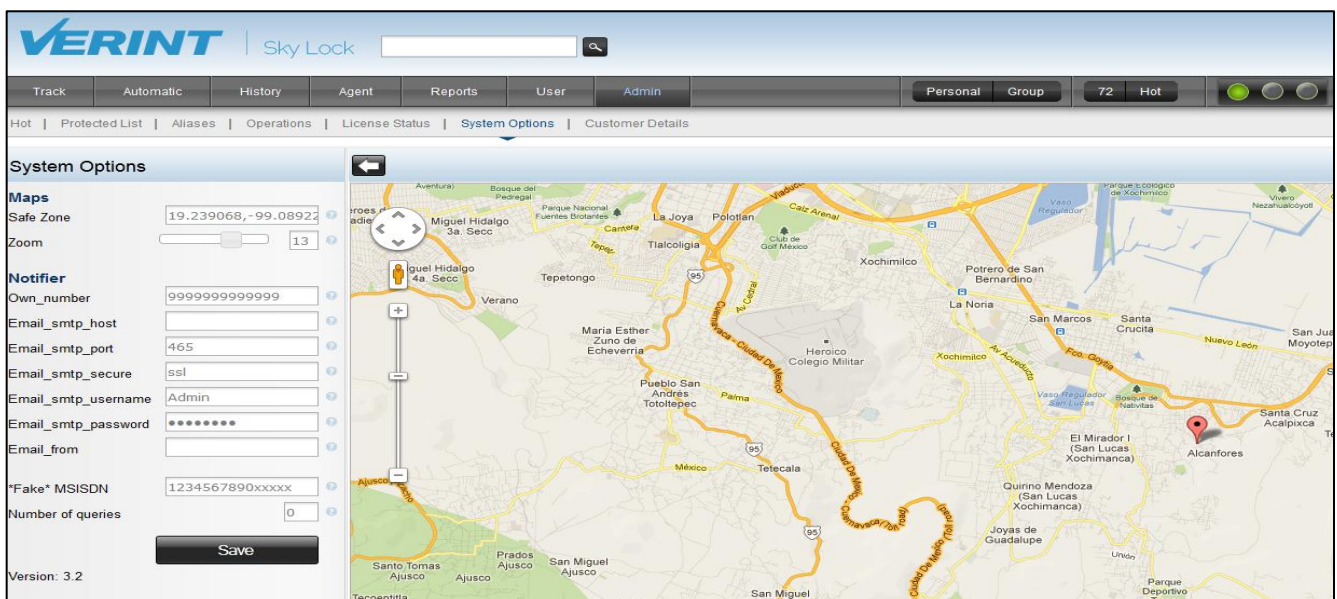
VERINT | Sky Lock

Track Automatic History Agent Reports User Admin Personal Group 72 Hot

Hot | Protected List | Aliases | Operations | License Status | System Options | Customer Details

System Options

Maps
Safe Zone 19.239068,-99.08922
Zoom 13

Notifier
Own_number 9999999999999
Email_smtp_host
Email_smtp_port 465
Email_smtp_secure ssl
Email_smtp_username Admin
Email_smtp_password ••••••••
Email_from

*Fake* MSISDN 1234567890xxxxx
Number of queries 0

Save

Version: 3.2

Aventura) Bosque del Pedregal Parque Nacional Fuentes Brotantes Viaducto Calz Arenal Vaso Regulador Parque Ecológico de Xochimilco Vivero Nezahualcóyotl Miguel Hidalgo 3a. Secc La Joya Polotlan Camelia Tepe Tlalcoligia Club de Golf México Xochimilco Potrero de San Bernardino Miguel Hidalgo 4a. Secc Tepetongo 95 Av. Central La Noria Verano San Marcos Santa Crucita San Jua Moyotep Maria Esther Zuno de Echeverria Cuernavaca - Ciudad De Mexico Heroico Colegio Militar Xochimilco Av Acueducto Fco. Goytia Nuevo León Pueblo San Andrés Totoltepec Palma Vaso Regulador Bosque de Nativitas Santa Cruz Acalpixca El Mirador I (San Lucas Xochimanca) Alcanfores 95 México Tetecala Ajusco Quirino Mendoza (San Lucas Xochimanca) 95 Cuernavaca (Toll road) Ciudad De México Joyas de Guadalupe Prados Ajusco San Miguel Ajusco Santo Tomas Ajusco Ajusco Unión Parque Deportivo Tecoentitla San Miguel